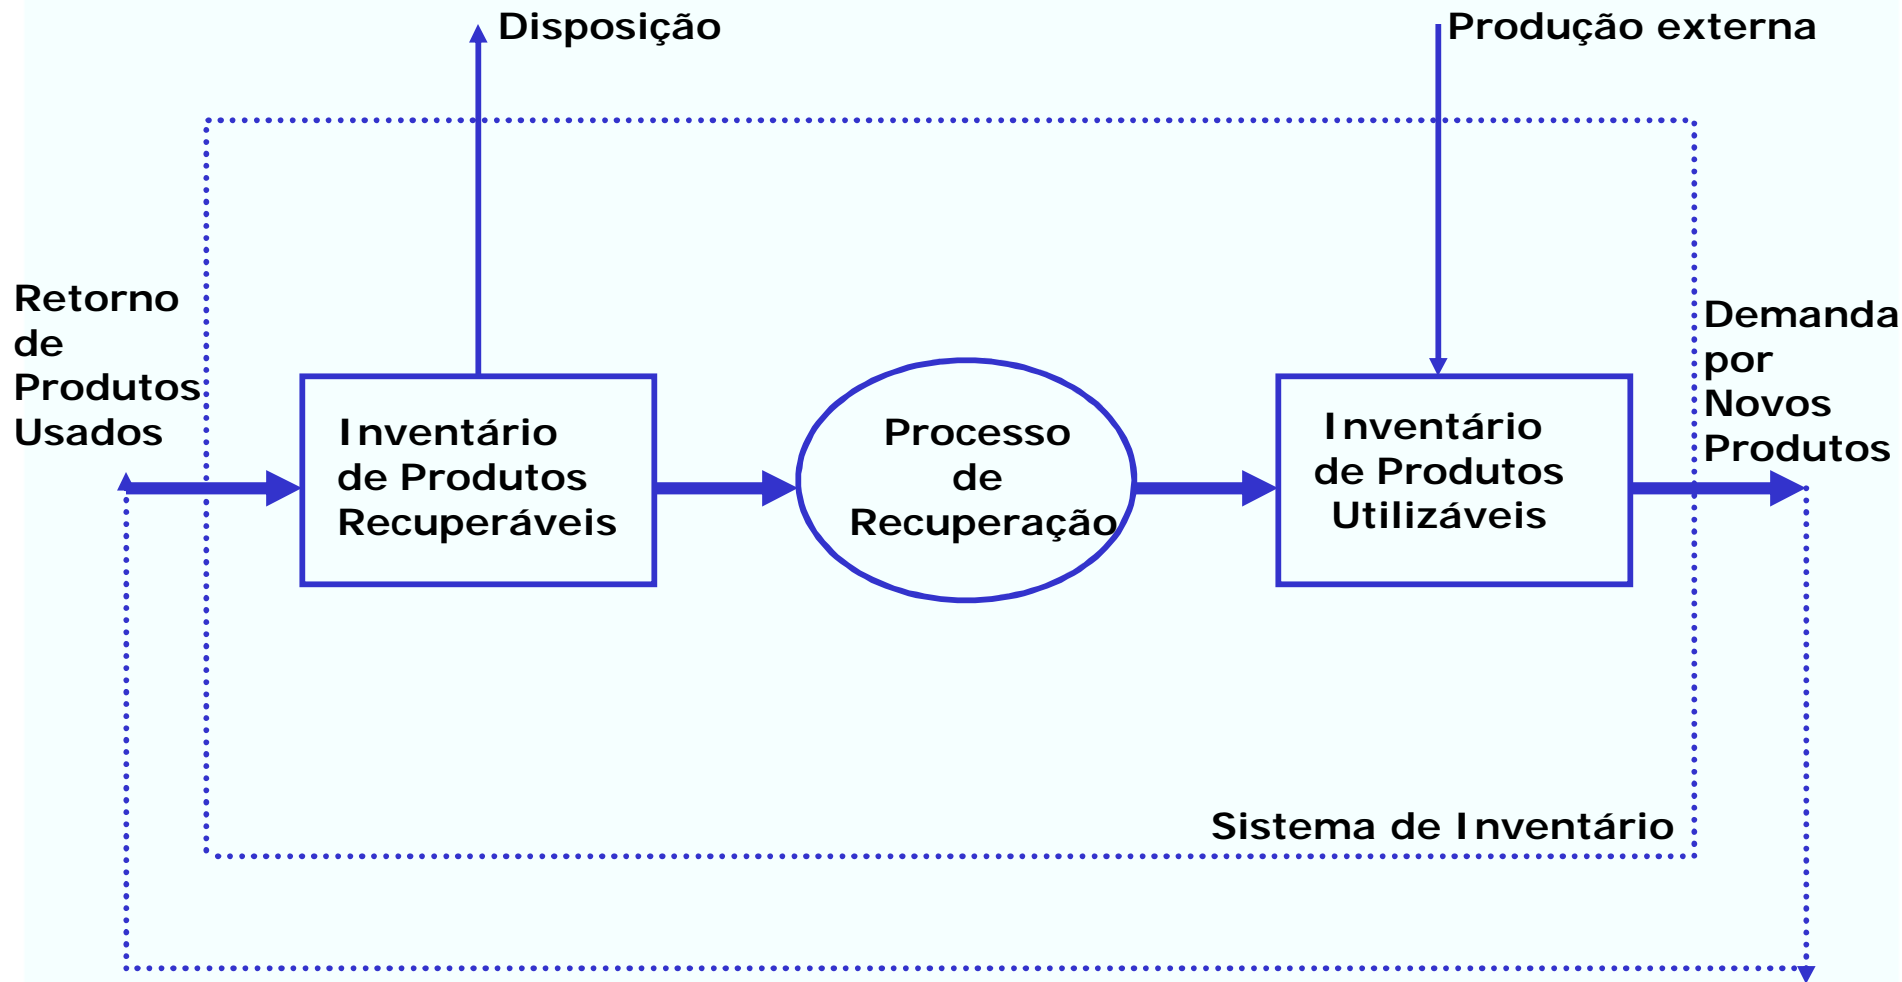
Disposição

Produção externa

Retorno de Produtos Usados

Inventário de Produtos Recuperáveis

Processo de Recuperação

Inventário de Produtos Utilizáveis

Demanda por Novos Produtos

Sistema de Inventário